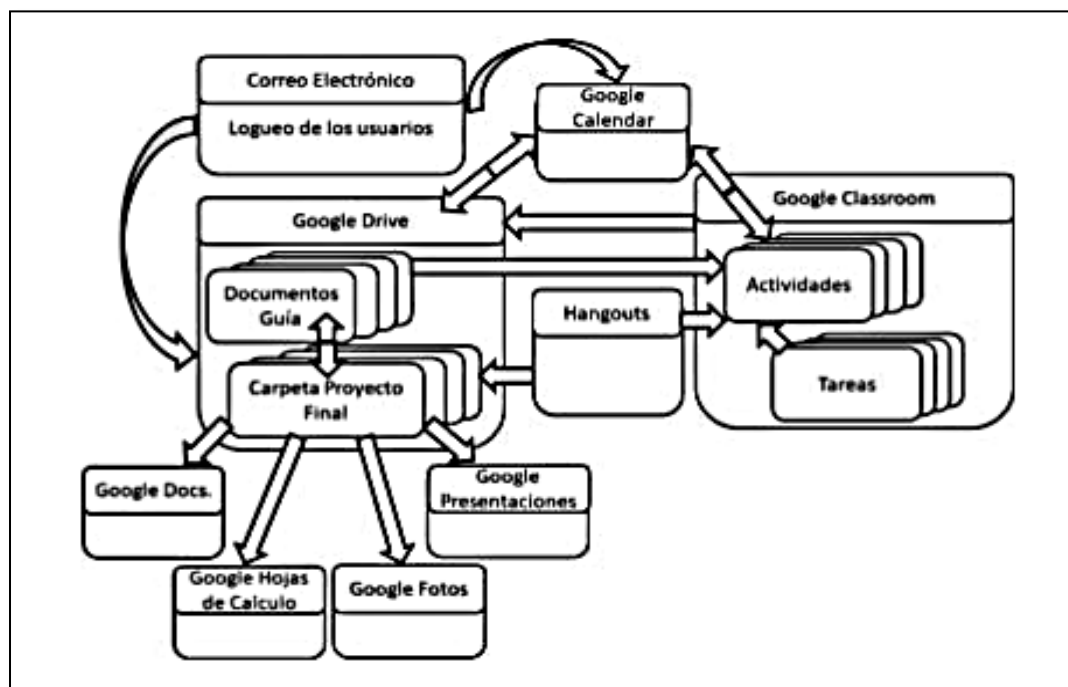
Correo Electrónico

Logueo de los usuarios

Google Calendar

Google Drive

Google Classroom

Documentos Guía

Actividades

Hangouts

Carpeta Proyecto Final

Tareas

Google Docs.

Google Presentaciones

Google Hojas de Calculo

Google Fotos